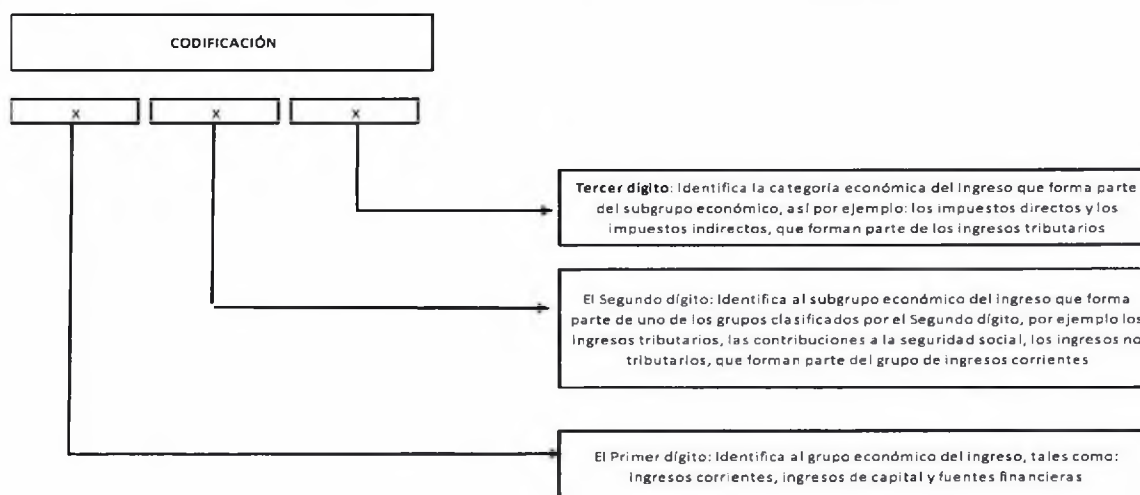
CODIFICACIÓN

x

x

x

**Tercer digito**: Identifica la categoria económica del ingreso que forma parte del subgrupo económico, asi por ejemplo: los impuestos directos y los impuestos indirectos, que forman parte de los ingresos tributarios

El Segundo dígito: Identifica al subgrupo económico del ingreso que forma parte de uno de los grupos clasificados por el Segundo dígito, por ejemplo los ingresos tributarios, las contribuciones a la seguridad social, los ingresos no tributarios, que forman parte del grupo de ingresos corrientes

El Primer dígito: Identifica al grupo económico del ingreso, tales como: ingresos corrientes, ingresos de capital y fuentes financieras